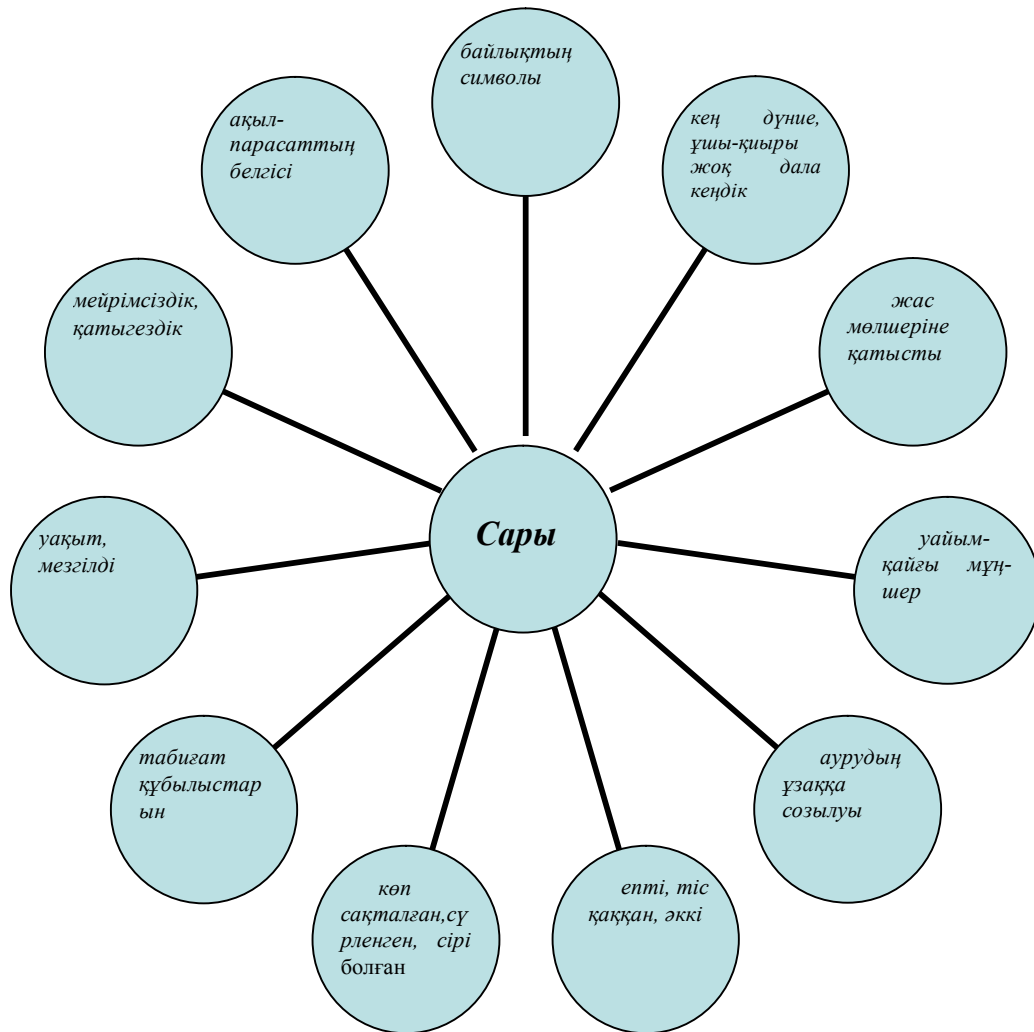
Сары

байлықтың символы

кең дүние, ұшы-қиыры жоқ дала кеңдік

жас мөлшеріне қатысты

уайым-қайғы мұң-шер

аурудың ұзаққа созылуы

епті, тіс қаққан, әккі

көп сақталған,сүрленген, сірі болған

табиғат құбылыстарын

уақыт, мезгілді

мейірімсіздік, қатыгездік

ақыл-парасаттың белгісі